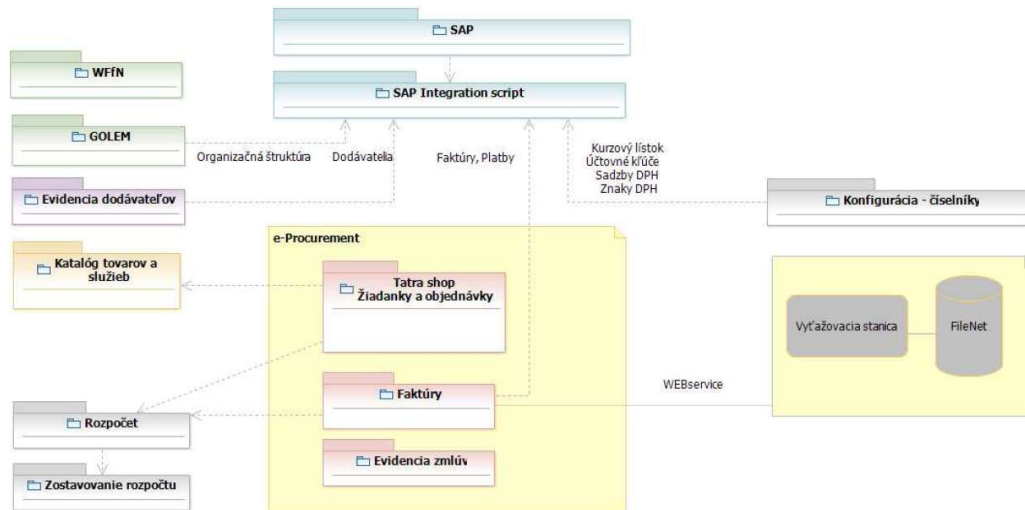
SAP

WFfN

SAP Integration script

GOLEM

Organizačná štruktúra

Dodávatelia

Faktúry, Platby

Kurzový lístok
Účtovné kľúče
Sadzby DPH
Znaky DPH

Evidencia dodávateľov

Konfigurácia - číselníky

e-Procurement

Katalóg tovarov a služieb

Tatra shop
Žiadanky a objednávky

Vyťažovacia stanica

FileNet

WEBservice

Faktúry

Rozpočet

Evidencia zmlúv

Zostavovanie rozpočtu